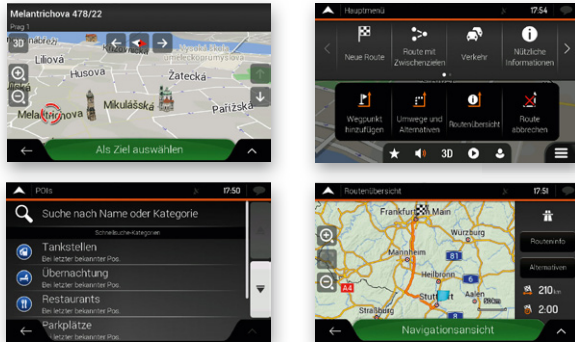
Melantrichova 478/22
Prag 1
3D
Liliová
Husova
Žatecká
Mikulášská
Pařížská
Melantrichova
Als Ziel auswählen

Hauptmenü
17:54
Neue Route
Route mit Zwischenzielen
Verkehr
Nützliche Informationen
Wegpunkt hinzufügen
Umwege und Alternativen
Routenübersicht
Route abbrechen
3D

POIs
17:50
Suche nach Name oder Kategorie
Schnellsuche-Kategorien
Tankstellen
Bei letzter bekannter Pos.
Übernachtung
Bei letzter bekannter Pos.
Restaurants
Bei letzter bekannter Pos.
Parkplätze

Routenübersicht
17:51
Frankfurt am Main
Würzburg
Mannheim
Heilbronn
Stuttgart
Aalen
Straßburg
A4
81
6
7
Routeninfo
Alternativen
210 km
2:00
Navigationsansicht